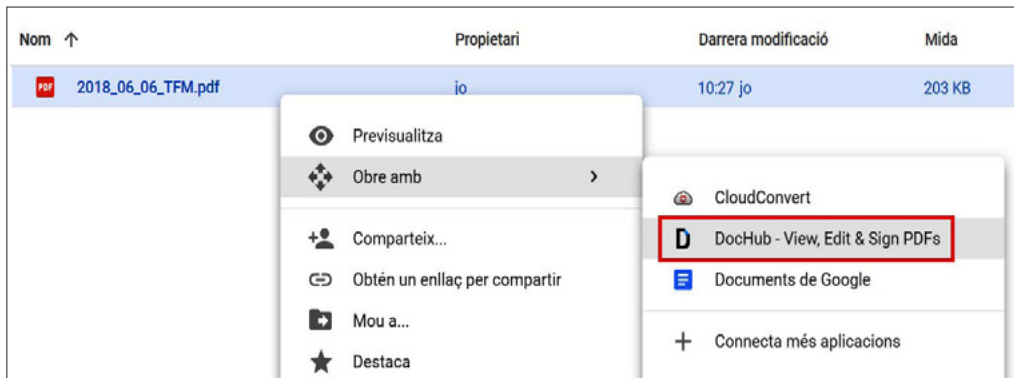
| Nom ↑ | Propietari | Darrera modificació | Mida |
|---|---|---|---|
| PDF 2018_06_06_TFM.pdf | jo | 10:27 jo | 203 KB |

Previsualitza
Obre amb >
Comparteix...
Obtén un enllaç per compartir
Mou a...
Destaca

CloudConvert
D DocHub - View, Edit & Sign PDFs
Documents de Google
+ Connecta més aplicacions